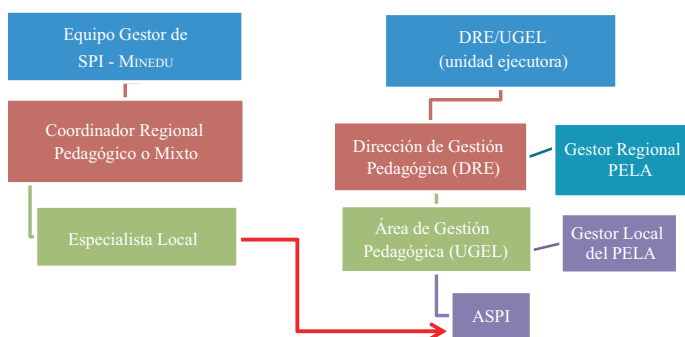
Equipo Gestor de SPI - Minedu

Coordinador Regional Pedagógico o Mixto

Especialista Local

DRE/UGEL (unidad ejecutora)

Dirección de Gestión Pedagógica (DRE)

Gestor Regional PELA

Área de Gestión Pedagógica (UGEL)

Gestor Local del PELA

ASPI